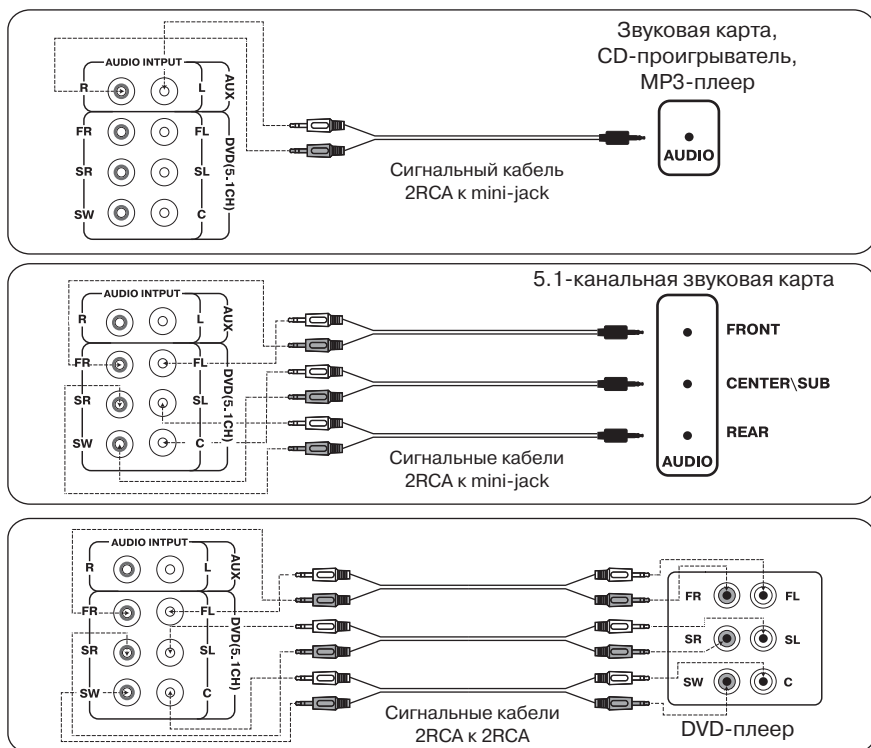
AUDIO INTPUT
R
L
AUX
FR
FL
SR
SL
SW
C
DVD(5.1CH)
Звуковая карта, CD-проигрыватель, MP3-плеер
AUDIO
Сигнальный кабель 2RCA к mini-jack

5.1-канальная звуковая карта
AUDIO INTPUT
R
L
AUX
FR
FL
SR
SL
SW
C
DVD(5.1CH)
FRONT
CENTER\SUB
REAR
AUDIO
Сигнальные кабели 2RCA к mini-jack

AUDIO INTPUT
R
L
AUX
FR
FL
SR
SL
SW
C
DVD(5.1CH)
FR
FL
SR
SL
SW
C
Сигнальные кабели 2RCA к 2RCA
DVD-плеер